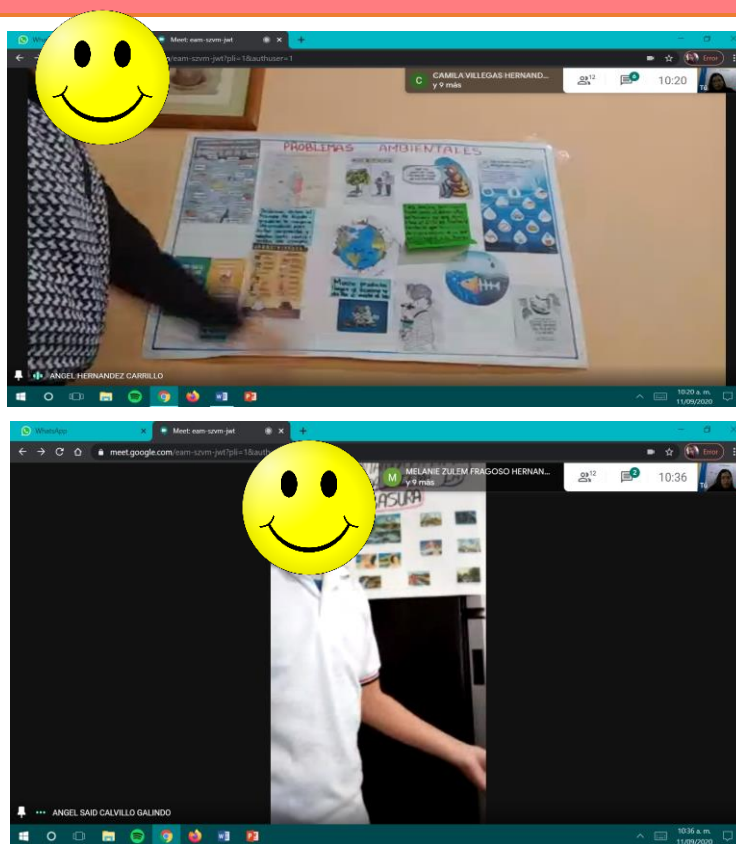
Meet: eam-szvm-jwt
/eam-szvm-jwt?pli=1&authuser=1
C CAMILA VILLEGAS HERNAND... y 9 más
12
4
10:20
Error
PROBLEMAS AMBIENTALES
ANGEL HERNANDEZ CARRILLO
10:20 a. m. 11/09/2020

WhatsApp
Meet: eam-szvm-jwt
meet.google.com/eam-szvm-jwt?pli=1&authuser
M MELANIE ZULEM FRAGOSO HERNAN... y 9 más
12
2
10:36
Error
BASURA
ANGEL SAID CALVILLO GALINDO
10:36 a. m. 11/09/2020